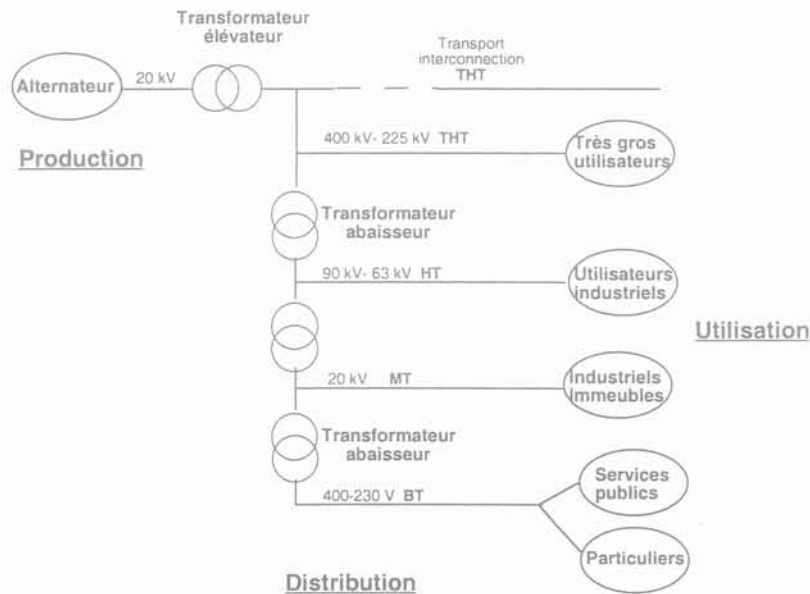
Transformateur élévateur

Alternateur

20 kV

Transport interconnection THT

400 kV- 225 kV THT

Très gros utilisateurs

Production

Transformateur abaisseur

90 kV- 63 kV HT

Utilisateurs industriels

Utilisation

20 kV MT

Industriels Immeubles

Transformateur abaisseur

400-230 V BT

Services publics

Particuliers

Distribution